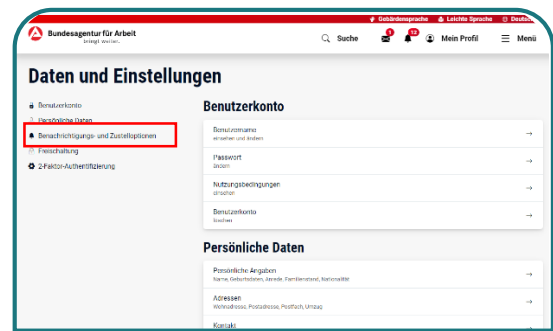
Gebärdensprache Leichte Sprache Deutsch

Bundesagentur für Arbeit
bringt weiter.

Suche 3 12 Mein Profil Menü

Daten und Einstellungen

Benutzerkonto
Persönliche Daten
Benachrichtigungs- und Zustelloptionen
Freischaltung
2-Faktor-Authentifizierung

Benutzerkonto

Benutzername
einsehen und ändern
→

Passwort
ändern
→

Nutzungsbedingungen
einsehen
→

Benutzerkonto
löschen
→

Persönliche Daten

Persönliche Angaben
Name, Geburtsdaten, Anrede, Familienstand, Nationalität
→

Adressen
Wohnadresse, Postadresse, Postfach, Umzug
→

Kontakt
→